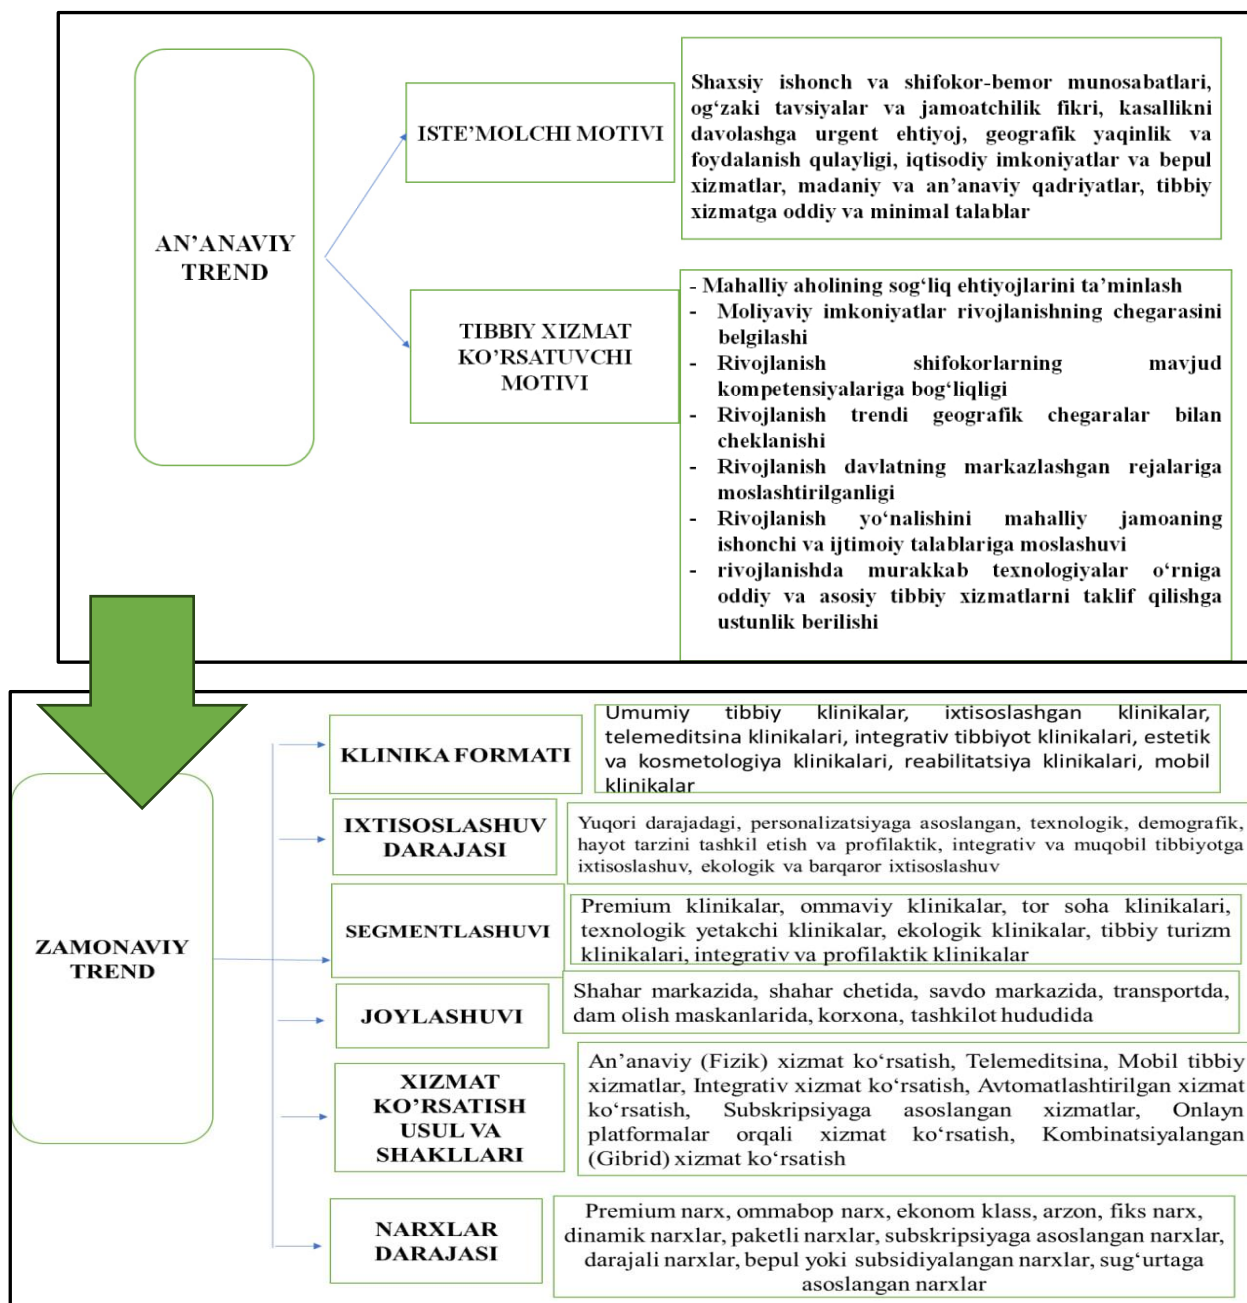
AN’ANAVIY TREND

ISTE’MOLCHI MOTIVI

Shaxsiy ishonch va shifokor-bemor munosabatlari, og‘zaki tavsiyalar va jamoatchilik fikri, kasallikni davolashga urgent ehtiyoj, geografik yaqinlik va foydalanish qulayligi, iqtisodiy imkoniyatlar va bepul xizmatlar, madaniy va an’anaviy qadriyatlar, tibbiy xizmatga oddiy va minimal talablar

TIBBIY XIZMAT KO’RSATUVCHI MOTIVI

- Mahalliy aholining sog‘liq ehtiyojlarini ta’minlash
- Moliyaviy imkoniyatlar rivojlanishning chegarasini belgilashi
- Rivojlanish shifokorlarning mavjud kompetensiyalariga bog‘liqligi
- Rivojlanish trendi geografik chegaralar bilan cheklanishi
- Rivojlanish davlatning markazlashgan rejalariga moslashtirilganligi
- Rivojlanish yo‘nalishini mahalliy jamoaning ishonchi va ijtimoiy talablariga moslashuvi
- rivojlanishda murakkab texnologiyalar o‘rniga oddiy va asosiy tibbiy xizmatlarni taklif qilishga ustunlik berilishi

ZAMONAVIY TREND

KLINIKA FORMATI

Umumiy tibbiy klinikalar, ixtisoslashgan klinikalar, telemeditsina klinikalari, integrativ tibbiyot klinikalari, estetik va kosmetologiya klinikalari, reabilitatsiya klinikalari, mobil klinikalar

IXTISOSLASHUV DARAJASI

Yuqori darajadagi, personalizatsiyaga asoslangan, texnologik, demografik, hayot tarzini tashkil etish va profilaktik, integrativ va muqobil tibbiyotga ixtisoslashuv, ekologik va barqaror ixtisoslashuv

SEGMENTLASHUVI

Premium klinikalar, ommaviy klinikalar, tor soha klinikalari, texnologik yetakchi klinikalar, ekologik klinikalar, tibbiy turizm klinikalari, integrativ va profilaktik klinikalar

JOYLASHUVI

Shahar markazida, shahar chetida, savdo markazida, transportda, dam olish maskanlarida, korxona, tashkilot hududida

XIZMAT KO’RSATISH USUL VA SHAKLLARI

An’anaviy (Fizik) xizmat ko‘rsatish, Telemeditsina, Mobil tibbiy xizmatlar, Integrativ xizmat ko‘rsatish, Avtomatlashtirilgan xizmat ko‘rsatish, Subskripsiyaga asoslangan xizmatlar, Onlayn platformalar orqali xizmat ko‘rsatish, Kombinatsiyalangan (Gibrid) xizmat ko‘rsatish

NARXLAR DARAJASI

Premium narx, ommabop narx, ekonom klass, arzon, fiks narx, dinamik narxlar, paketli narxlar, subskripsiyaga asoslangan narxlar, darajali narxlar, bepul yoki subsidiyalangan narxlar, sug‘urtaga asoslangan narxlar